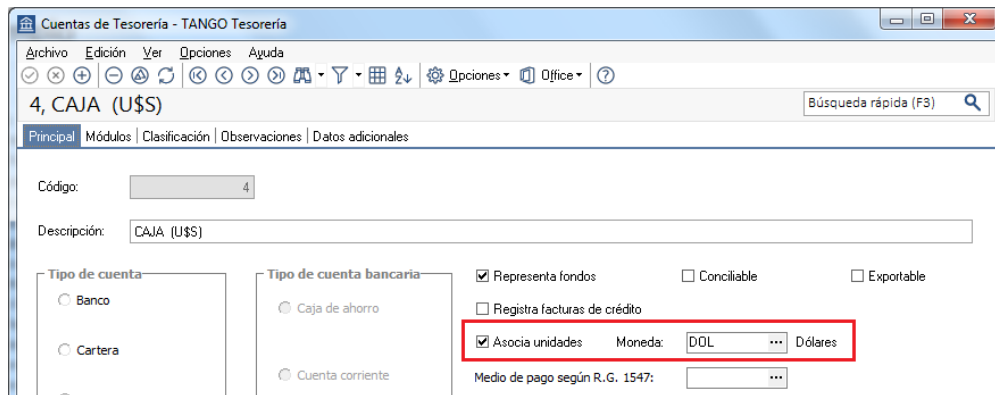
Cuentas de Tesorería - TANGO Tesorería

Archivo Edición Ver Opciones Ayuda

Opciones Office

4, CAJA (U$S)

Búsqueda rápida (F3)

Principal | Módulos | Clasificación | Observaciones | Datos adicionales

Código: 4

Descripción: CAJA (U$S)

Tipo de cuenta
Banco
Cartera

Tipo de cuenta bancaria
Caja de ahorro
Cuenta corriente

Representa fondos
Conciliable
Exportable
Registra facturas de crédito
Asocia unidades Moneda: DOL Dólares
Medio de pago según R.G. 1547: